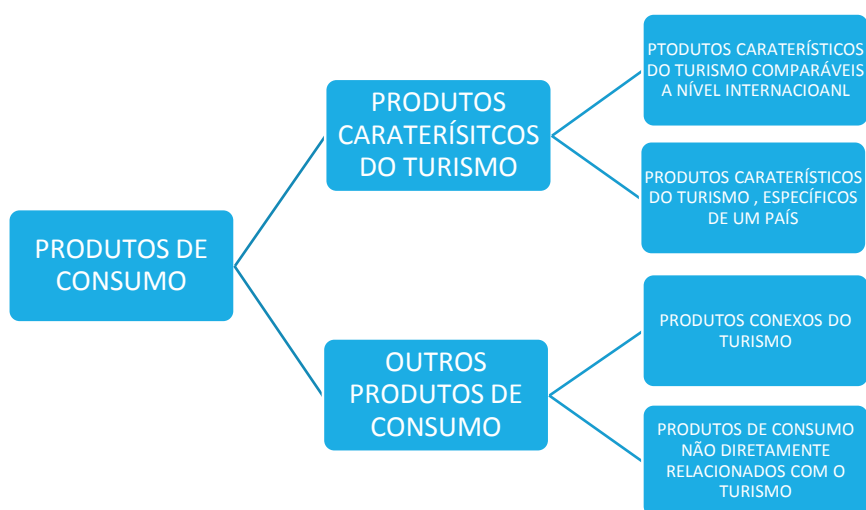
PRODUTOS DE CONSUMO

PRODUTOS CARATERÍSITCOS DO TURISMO

PTODUTOS CARATERÍSTICOS DO TURISMO COMPARÁVEIS A NÍVEL INTERNACIOANL

PRODUTOS CARATERÍSTICOS DO TURISMO , ESPECÍFICOS DE UM PAÍS

OUTROS PRODUTOS DE CONSUMO

PRODUTOS CONEXOS DO TURISMO

PRODUTOS DE CONSUMO NÃO DIRETAMENTE RELACIONADOS COM O TURISMO